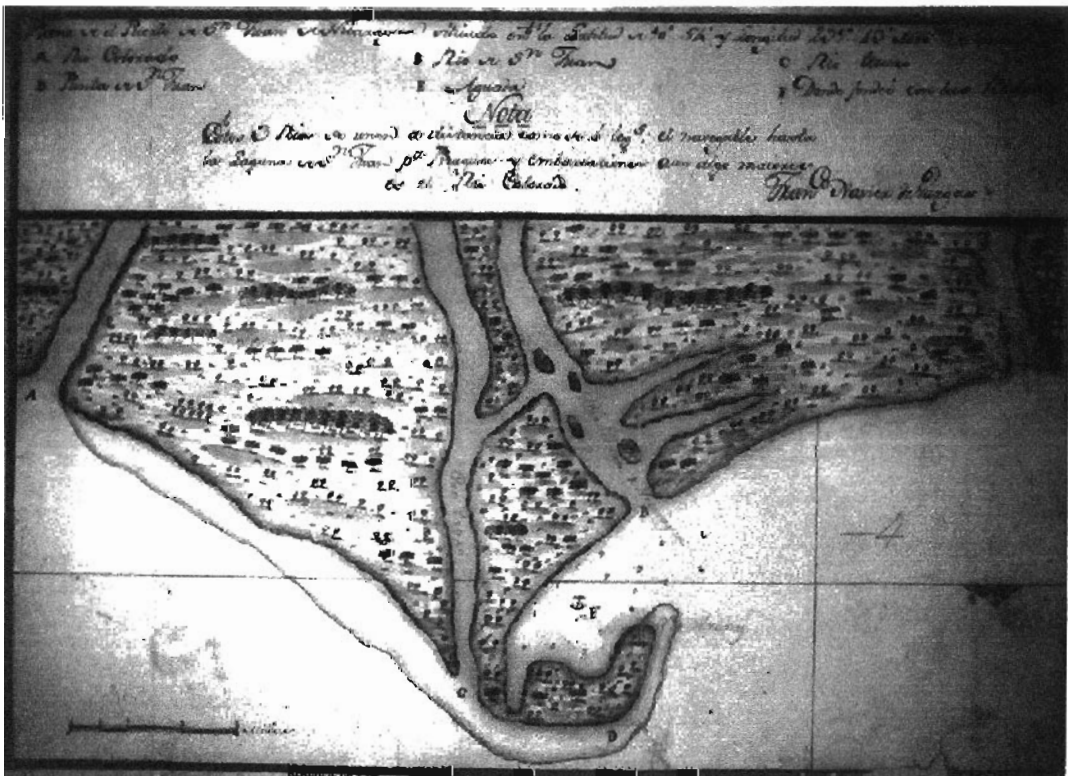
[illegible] el Puerto de Sn Juan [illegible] situado en la Latitud de 10° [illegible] y longitud de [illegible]

A Rio Colorado
B Punta de Sn Juan
C Rio Sn Juan
E Aguada
G Rio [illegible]
F Donde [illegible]

Nota

Este Rio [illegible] distancia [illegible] leg.s es navegable hasta la Laguna de Sn Juan p.a Buques y Embarcaciones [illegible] es el Rio Colorado.

Juan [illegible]

A

B

C

D

E

F

4